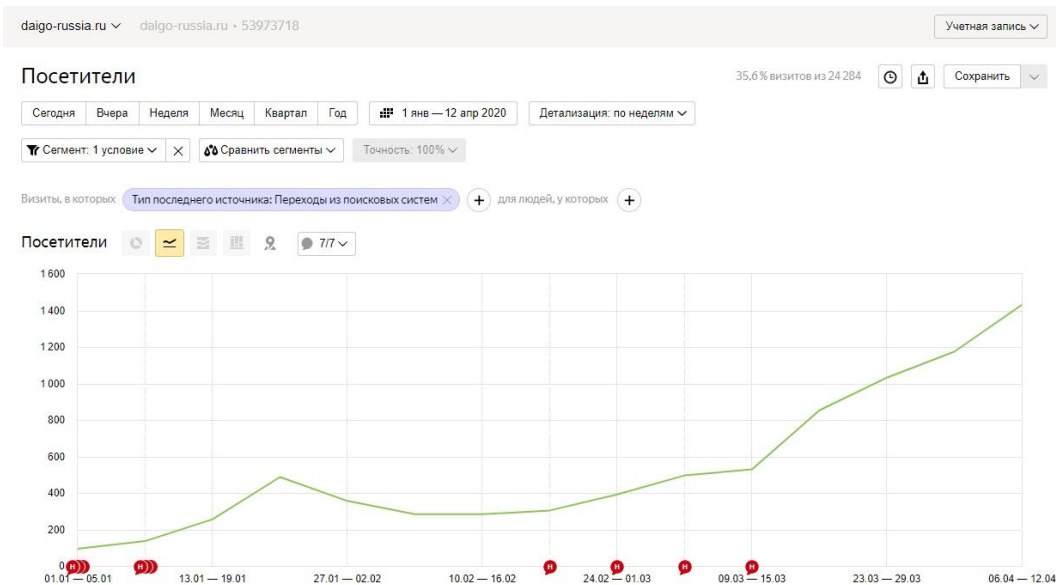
daigo-russia.ru ∨ daigo-russia.ru • 53973718

Учетная запись ∨

Посетители

35,6% визитов из 24 284

Сохранить

Сегодня | Вчера | Неделя | Месяц | Квартал | Год

1 янв — 12 апр 2020

Детализация: по неделям ∨

Сегмент: 1 условие ∨

Сравнить сегменты ∨

Точность: 100% ∨

Визиты, в которых Тип последнего источника: Переходы из поисковых систем + для людей, у которых +

Посетители

7/7 ∨

1 600
1 400
1 200
1 000
800
600
400
200
0

01.01 — 05.01
13.01 — 19.01
27.01 — 02.02
10.02 — 16.02
24.02 — 01.03
09.03 — 15.03
23.03 — 29.03
06.04 — 12.04